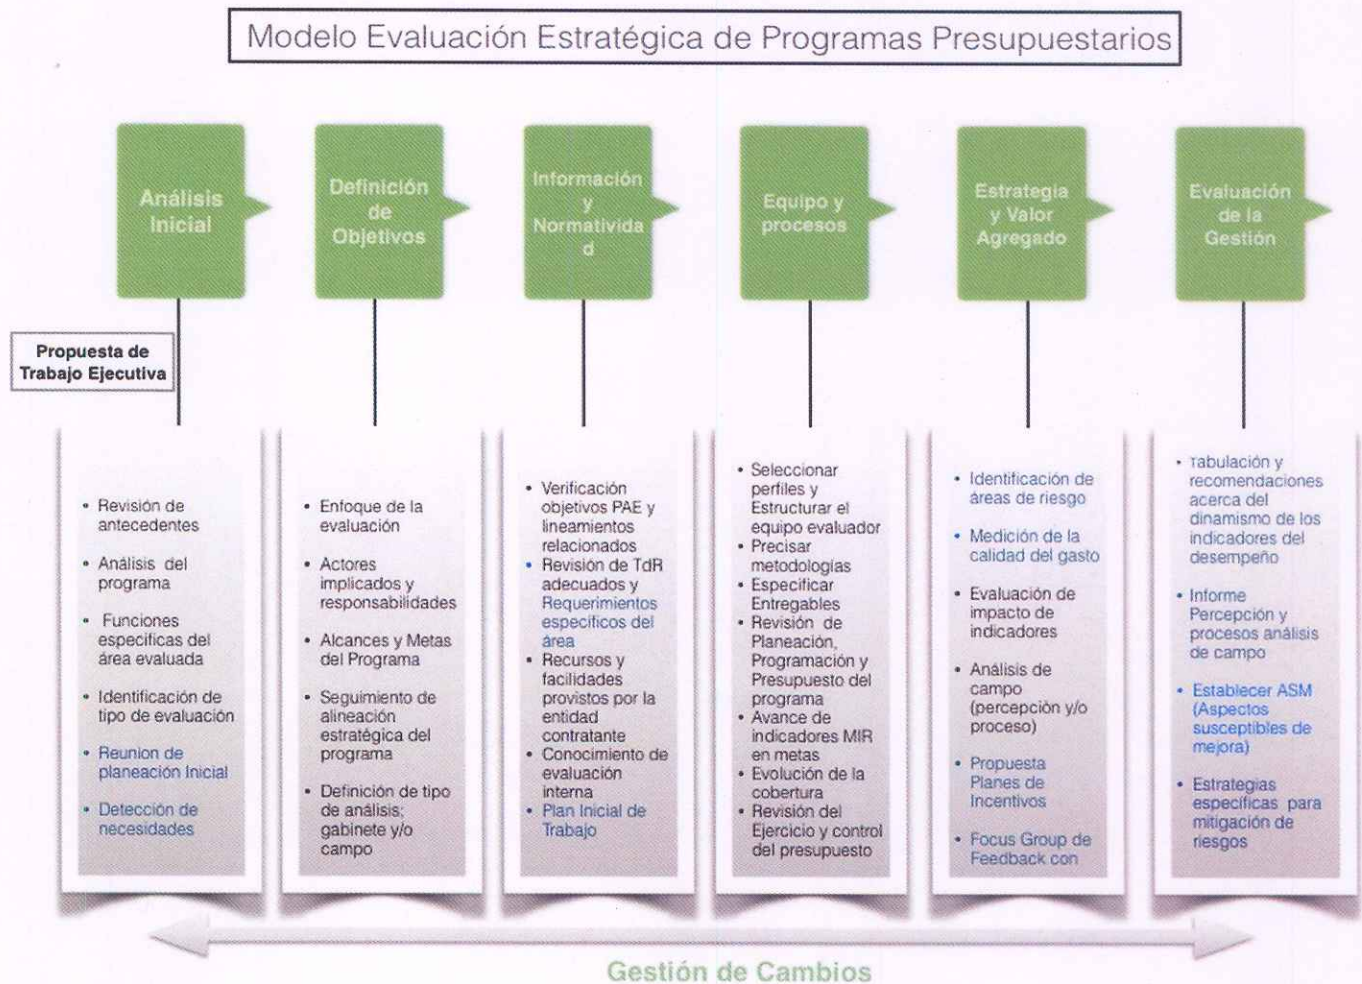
Modelo Evaluación Estratégica de Programas Presupuestarios

Análisis Inicial

Definición de Objetivos

Información y Normativida d

Equipo y procesos

Estrategia y Valor Agregado

Evaluación de la Gestión

Propuesta de Trabajo Ejecutiva

- Revisión de antecedentes
- Análisis del programa
- Funciones especificas del área evaluada
- Identificación de tipo de evaluación
- Reunion de planeación Inicial
- Detección de necesidades

- Enfoque de la evaluación
- Actores implicados y responsabilidades
- Alcances y Metas del Programa
- Seguimiento de alineación estratégica del programa
- Definición de tipo de análisis; gabinete y/o campo

- Verificación objetivos PAE y lineamientos relacionados
- Revisión de TdR adecuados y Requerimientos especificos del área
- Recursos y facilidades provistos por la entidad contratante
- Conocimiento de evaluación interna
- Plan Inicial de Trabajo

- Seleccionar perfiles y Estructurar el equipo evaluador
- Precisar metodologías
- Especificar Entregables
- Revisión de Planeación, Programación y Presupuesto del programa
- Avance de indicadores MIR en metas
- Evolución de la cobertura
- Revisión del Ejercicio y control del presupuesto

- Identificación de áreas de riesgo
- Medición de la calidad del gasto
- Evaluación de impacto de indicadores
- Análisis de campo (percepción y/o proceso)
- Propuesta Planes de Incentivos
- Focus Group de Feedback con

- Tabulación y recomendaciones acerca del dinamismo de los indicadores del desempeño
- Informe Percepción y procesos análisis de campo
- Establecer ASM (Aspectos susceptibles de mejora)
- Estrategias especificas para mitigación de riesgos

Gestión de Cambios